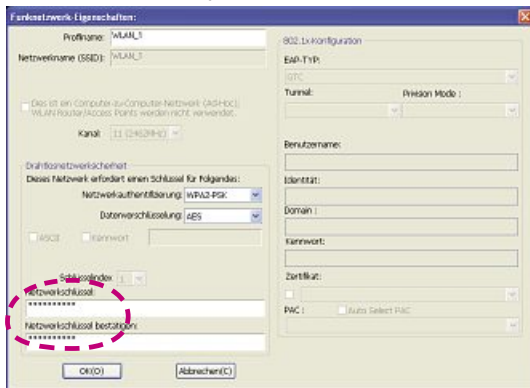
Funknetzwerk-Eigenschaften:

Profilname: WLAN_1

Netzwerkname (SSID): WLAN_1

Dies ist ein Computer-zu-Computer-Netzwerk (Ad-Hoc); WLAN Router/Access Points werden nicht verwendet.

Kanal: 11 (2462MHz)

Drahtlosnetzwerkschema

Dieses Netzwerk erfordert einen Schlüssel für Folgendes:

Netzwerkauthentifizierung: WPA2-PSK

Datenverschlüsselung: AES

ASCII Kennwort

Schlüsselindex: 1

Netzwerkschlüssel:
**********

Netzwerkschlüssel bestätigen:
**********

OK(O) Abbrechen(C)

802.1x-Konfiguration

EAP-TYP:
GTC

Tunnel: Provision Mode :

Benutzername:

Identität:

Domain :

Kennwort:

Zertifikat:

PAC : Auto Select PAC